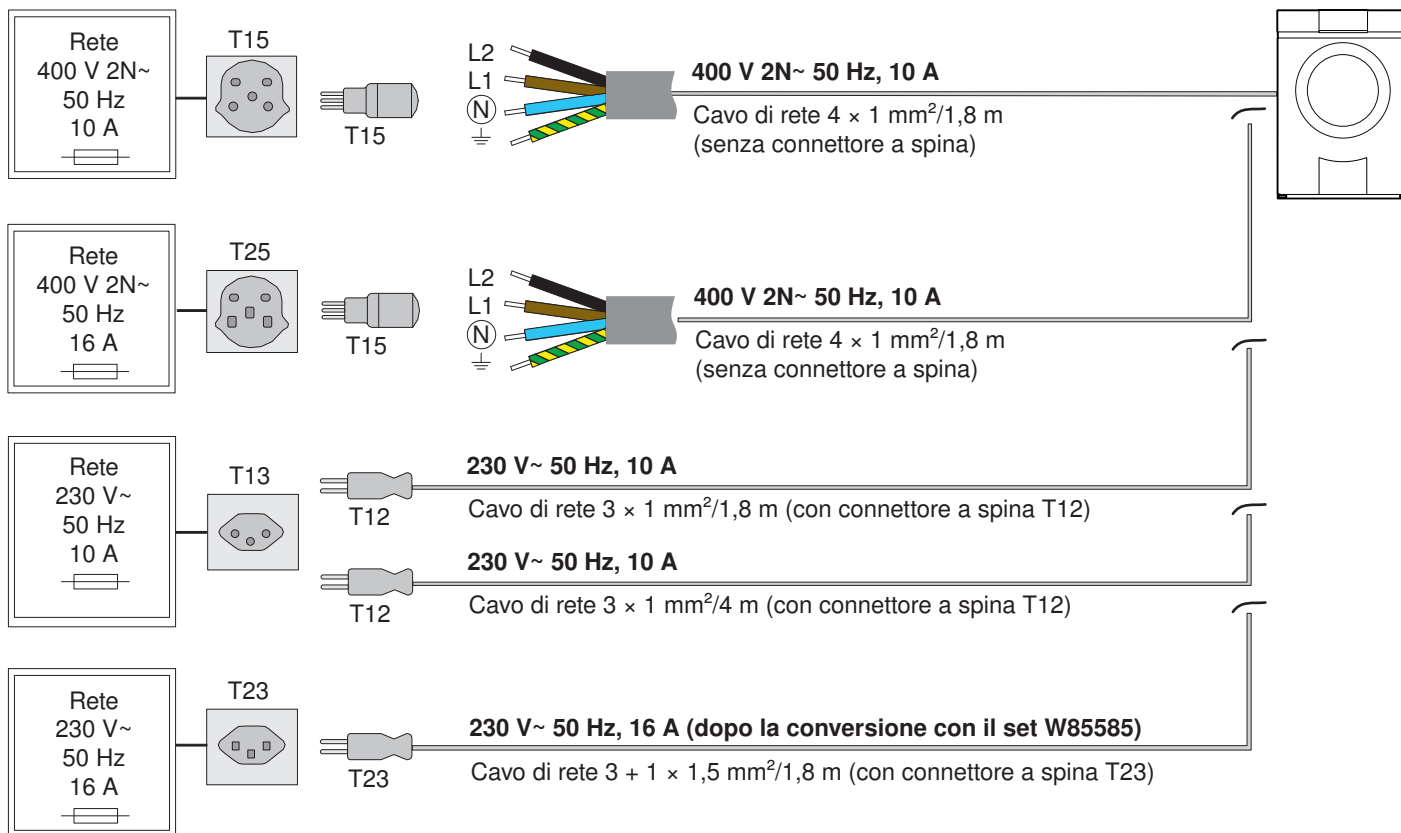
Rete
400 V 2N~
50 Hz
10 A

T15

T15

L2
L1
N

400 V 2N~ 50 Hz, 10 A

Cavo di rete 4 × 1 mm$^2$/1,8 m
(senza connettore a spina)

Rete
400 V 2N~
50 Hz
16 A

T25

T15

L2
L1
N

400 V 2N~ 50 Hz, 10 A

Cavo di rete 4 × 1 mm$^2$/1,8 m
(senza connettore a spina)

Rete
230 V~
50 Hz
10 A

T13

T12

230 V~ 50 Hz, 10 A

Cavo di rete 3 × 1 mm$^2$/1,8 m (con connettore a spina T12)

T12

230 V~ 50 Hz, 10 A

Cavo di rete 3 × 1 mm$^2$/4 m (con connettore a spina T12)

Rete
230 V~
50 Hz
16 A

T23

T23

230 V~ 50 Hz, 16 A (dopo la conversione con il set W85585)

Cavo di rete 3 + 1 × 1,5 mm$^2$/1,8 m (con connettore a spina T23)